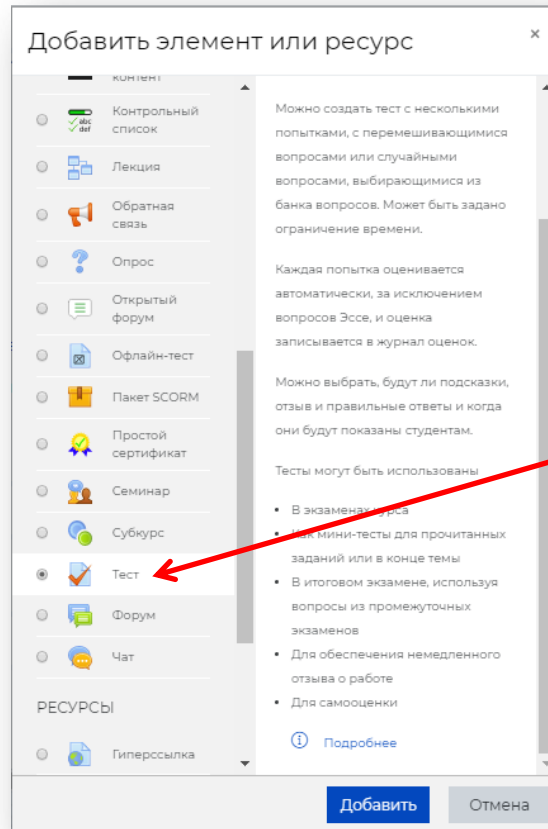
Добавить элемент или ресурс

×

контент

Контрольный список

Лекция

Обратная связь

Опрос

Открытый форум

Офлайн-тест

Пакет SCORM

Простой сертификат

Семинар

Субкурс

Тест

Форум

Чат

РЕСУРСЫ

Гиперссылка

Можно создать тест с несколькими попытками, с перемешивающимися вопросами или случайными вопросами, выбирающимися из банка вопросов. Может быть задано ограничение времени.

Каждая попытка оценивается автоматически, за исключением вопросов Эссе, и оценка записывается в журнал оценок.

Можно выбрать, будут ли подсказки, отзыв и правильные ответы и когда они будут показаны студентам.

Тесты могут быть использованы

- В экзаменах курса
- Как мини-тесты для прочитанных заданий или в конце темы
- В итоговом экзамене, используя вопросы из промежуточных экзаменов
- Для обеспечения немедленного отзыва о работе
- Для самооценки

Подробнее

Добавить

Отмена